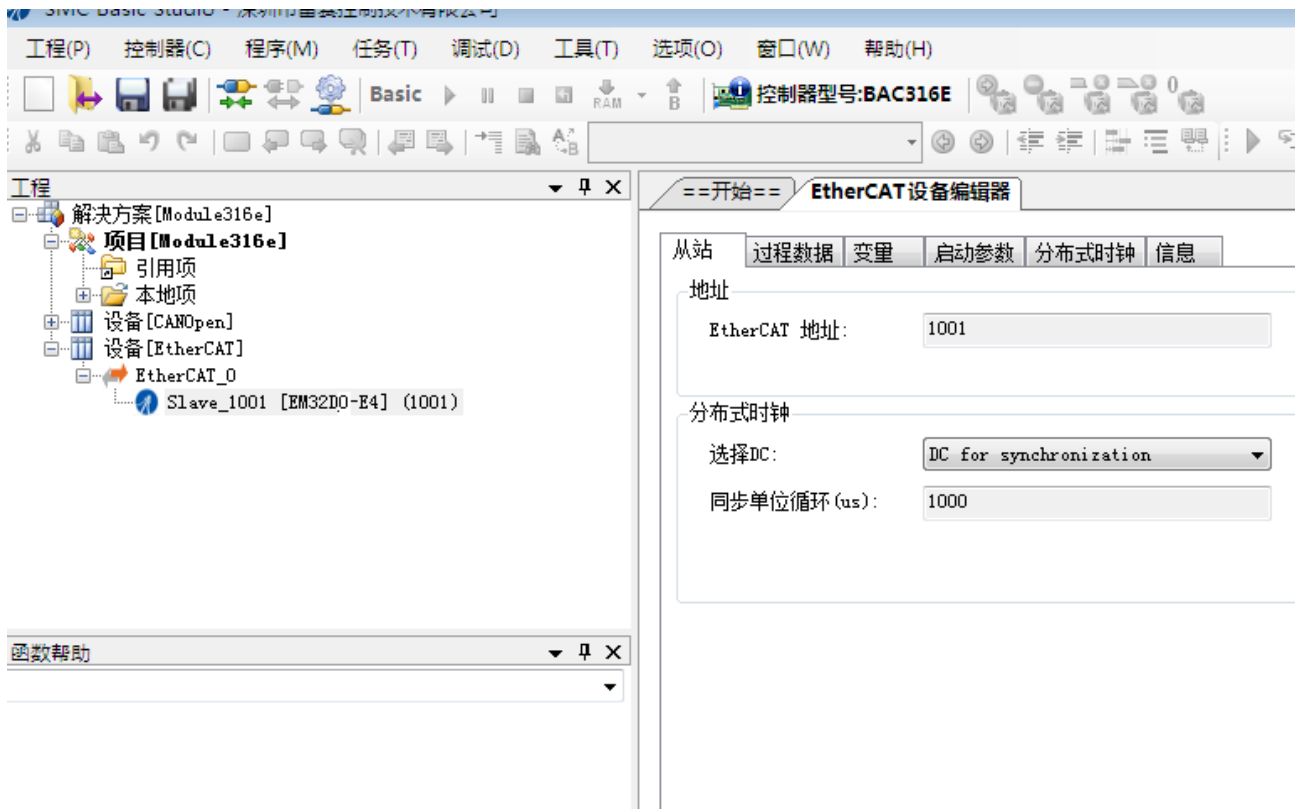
SMC Basic Studio - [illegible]

工程(P) 控制器(C) 程序(M) 任务(T) 调试(D) 工具(T) 选项(O) 窗口(W) 帮助(H)

Basic RAM B 控制器型号:BAC316E

工程

解决方案[Module316e]
项目[Module316e]
引用项
本地项
设备[CANOpen]
设备[EtherCAT]
EtherCAT_0
Slave_1001 [EM32DO-E4] (1001)

函数帮助

==开始== EtherCAT设备编辑器

从站 过程数据 变量 启动参数 分布式时钟 信息

地址
EtherCAT 地址: 1001

分布式时钟
选择DC: DC for synchronization
同步单位循环(us): 1000